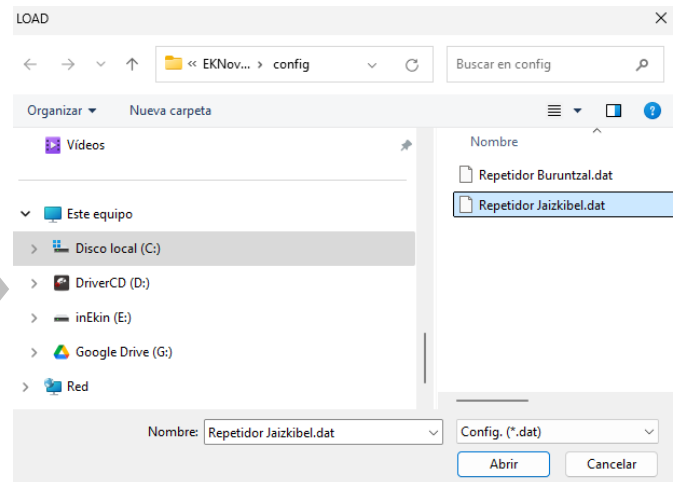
LOAD

« EKNov... › config

Buscar en config

Organizar ▾ Nueva carpeta

Vídeos

Este equipo

Disco local (C:)

DriverCD (D:)

inEkin (E:)

Google Drive (G:)

Red

Nombre

Repetidor Buruntzal.dat

Repetidor Jaizkibel.dat

Nombre: Repetidor Jaizkibel.dat

Config. (*.dat)

Abrir

Cancelar